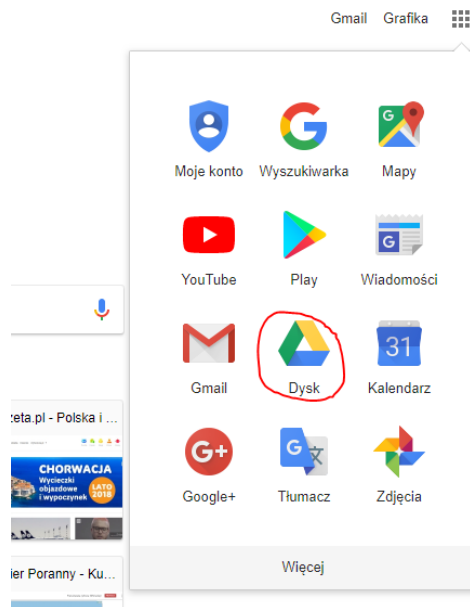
Gmail Grafika

Moje konto
Wyszukiwarka
Mapy
YouTube
Play
Wiadomości
Gmail
Dysk
Kalendarz
31
Google+
Tłumacz
Zdjęcia

Więcej

zeta.pl - Polska i ...
CHORWACJA
Wycieczki objazdowe i wypoczynek
LATO 2018

ier Poranny - Ku...